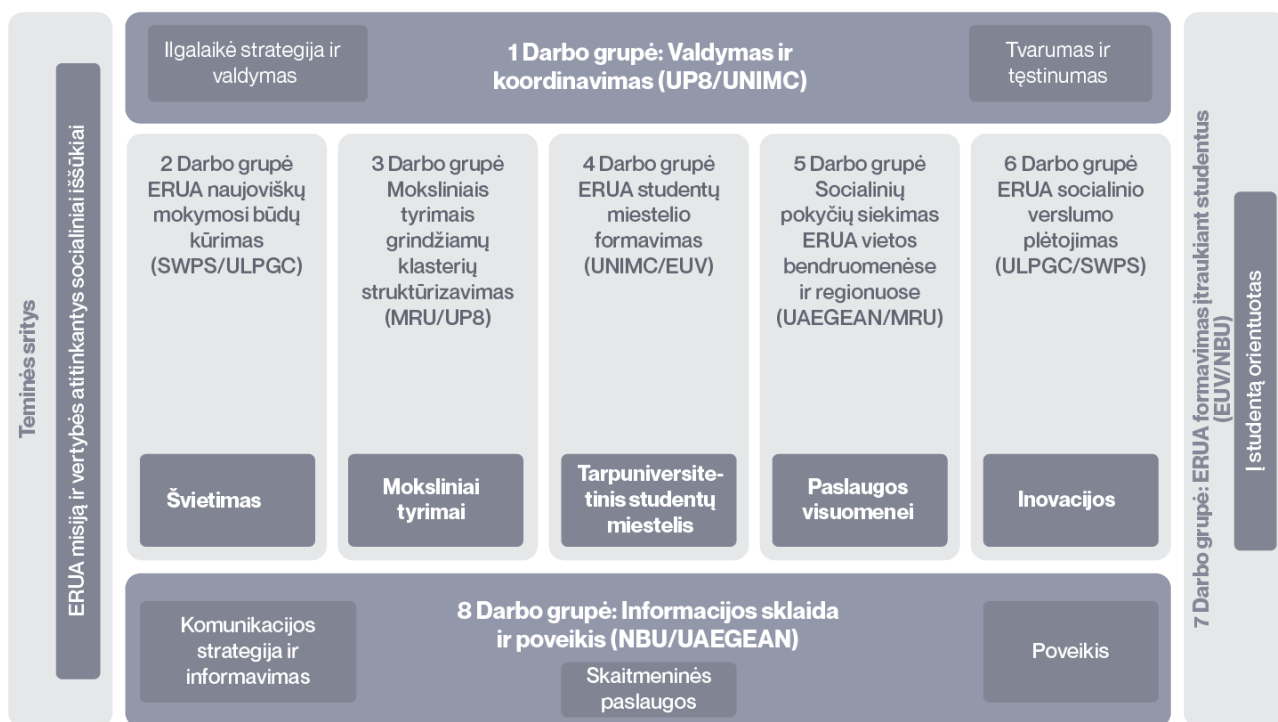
Teminės sritys

ERUA misiją ir vertybės atitinkantys socialiniai iššūkiai

Ilgalaikė strategija ir valdymas

1 Darbo grupė: Valdymas ir koordinavimas (UP8/UNIMC)

Tvarumas ir tęstinumas

2 Darbo grupė ERUA naujoviškų mokymosi būdų kūrimas (SWPS/ULPGC)

Švietimas

3 Darbo grupė Moksliniais tyrimais grindžiamų klasterių struktūrizavimas (MRU/UP8)

Moksliniai tyrimai

4 Darbo grupė ERUA studentų miestelio formavimas (UNIMC/EUV)

Tarpuniversitetinis studentų miestelis

5 Darbo grupė Socialinių pokyčių siekimas ERUA vietos bendruomenėse ir regionuose (UAEGEAN/MRU)

Paslaugos visuomenei

6 Darbo grupė ERUA socialinio verslumo plėtojimas (ULPGC/SWPS)

Inovacijos

Komunikacijos strategija ir informavimas

8 Darbo grupė: Informacijos sklaida ir poveikis (NBU/UAEGEAN)

Skaitmeninės paslaugos

Poveikis

7 Darbo grupė: ERUA formavimas įtraukiant studentus (EUV/NBU)

Į studentą orientuotas